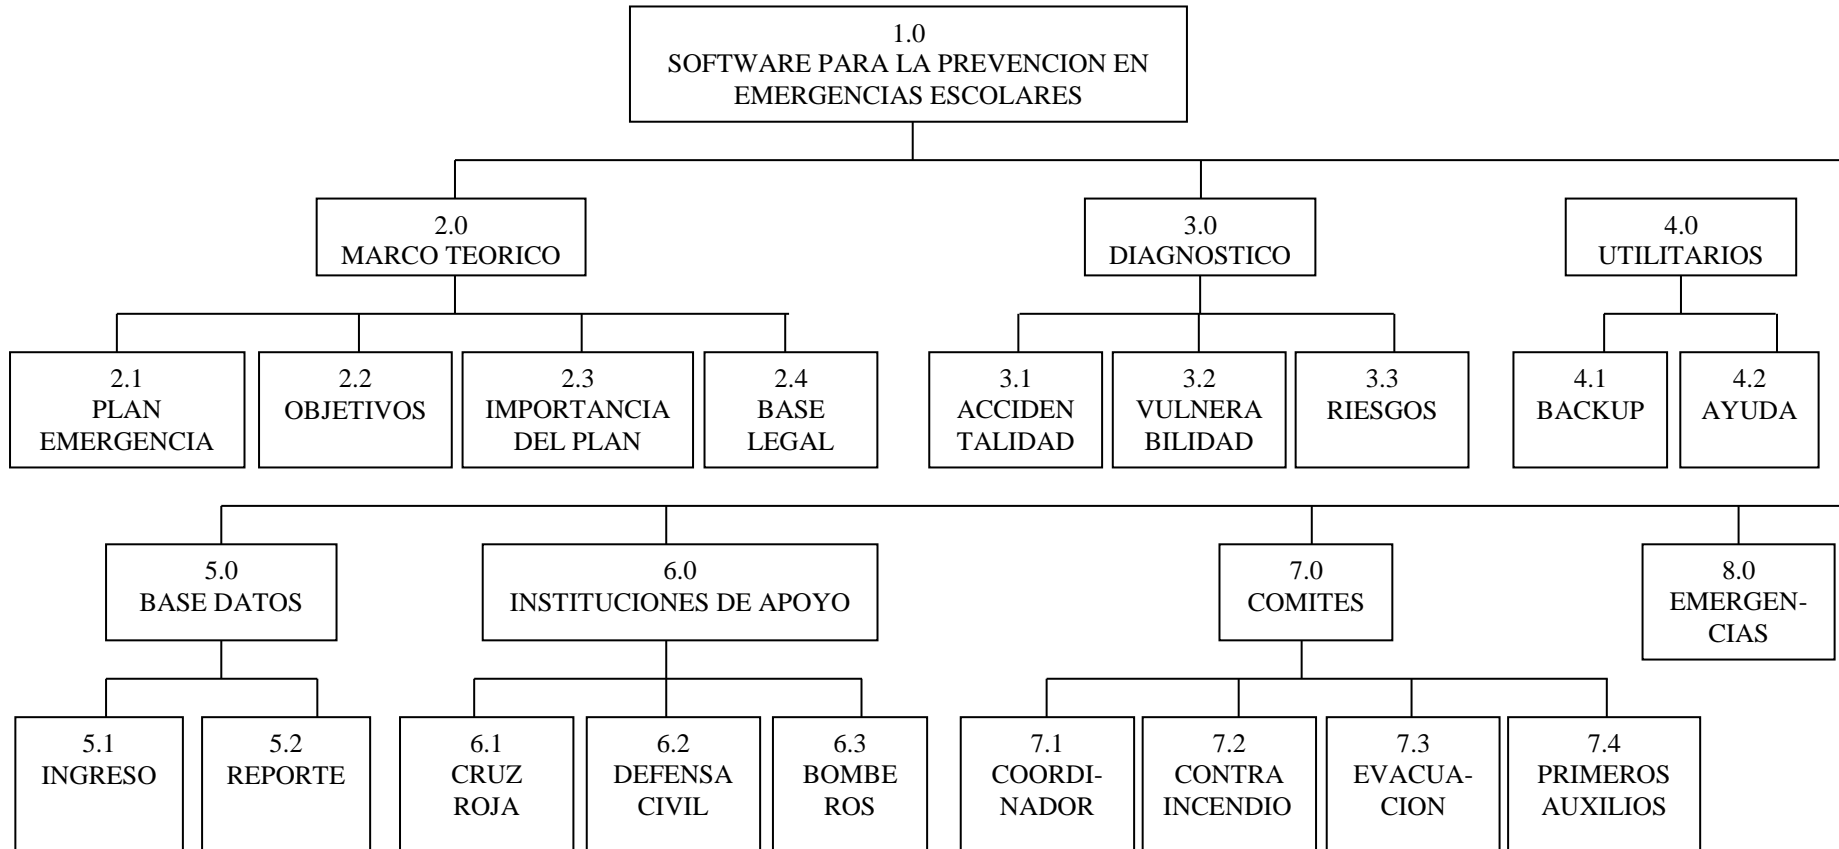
1.0
SOFTWARE PARA LA PREVENCION EN EMERGENCIAS ESCOLARES

2.0
MARCO TEORICO

3.0
DIAGNOSTICO

4.0
UTILITARIOS

2.1
PLAN EMERGENCIA

2.2
OBJETIVOS

2.3
IMPORTANCIA DEL PLAN

2.4
BASE LEGAL

3.1
ACCIDEN TALIDAD

3.2
VULNERA BILIDAD

3.3
RIESGOS

4.1
BACKUP

4.2
AYUDA

5.0
BASE DATOS

6.0
INSTITUCIONES DE APOYO

7.0
COMITES

8.0
EMERGENCIAS

5.1
INGRESO

5.2
REPORTE

6.1
CRUZ ROJA

6.2
DEFENSA CIVIL

6.3
BOMBE ROS

7.1
COORDINADOR

7.2
CONTRA INCENDIO

7.3
EVACUACION

7.4
PRIMEROS AUXILIOS